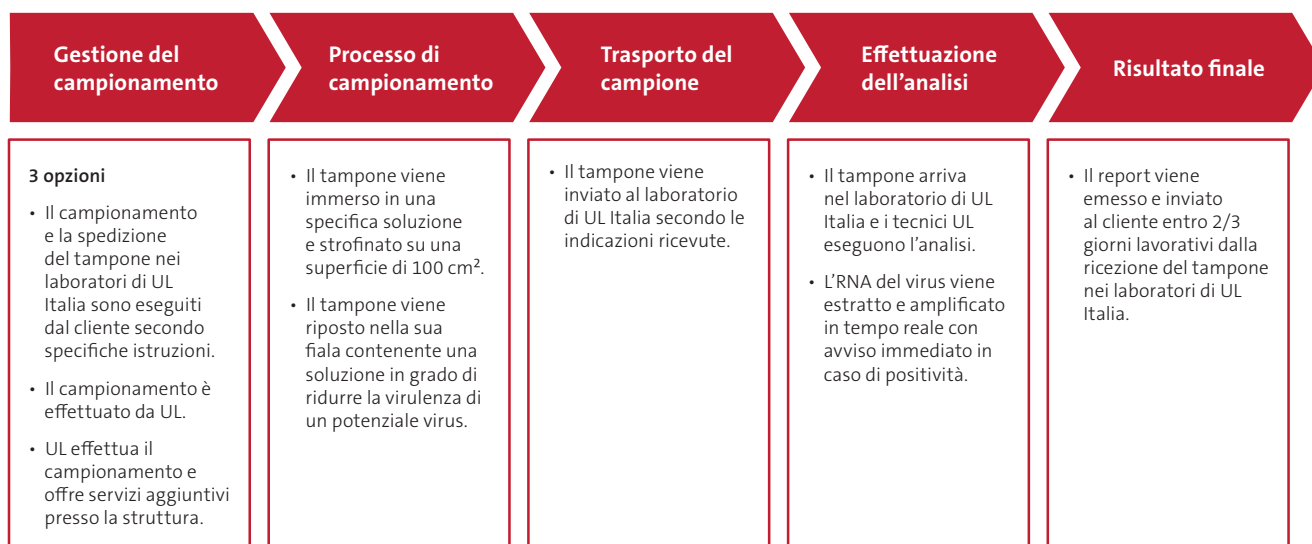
Gestione del campionamento

Processo di campionamento

Trasporto del campione

Effettuazione dell'analisi

Risultato finale

3 opzioni

• Il campionamento e la spedizione del tampone nei laboratori di UL Italia sono eseguiti dal cliente secondo specifiche istruzioni.

• Il campionamento è effettuato da UL.

• UL effettua il campionamento e offre servizi aggiuntivi presso la struttura.

• Il tampone viene immerso in una specifica soluzione e strofinato su una superficie di 100 cm².

• Il tampone viene riposto nella sua fiala contenente una soluzione in grado di ridurre la virulenza di un potenziale virus.

• Il tampone viene inviato al laboratorio di UL Italia secondo le indicazioni ricevute.

• Il tampone arriva nel laboratorio di UL Italia e i tecnici UL eseguono l'analisi.

• L'RNA del virus viene estratto e amplificato in tempo reale con avviso immediato in caso di positività.

• Il report viene emesso e inviato al cliente entro 2/3 giorni lavorativi dalla ricezione del tampone nei laboratori di UL Italia.